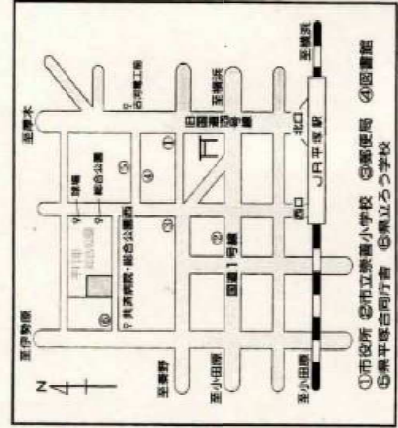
①市役所 ②市立塩屋小学校 ③郵便局 ④図書館
⑤県平塚合同庁舎 ⑥県立ろう学校

至横浜
JR平塚駅
北口
西口
至小田原
至小田原
至秦野
至伊勢原
至厚木
至湘南
旧国道1号線
国道1号線
旧相模川河口方面
共済病院・総合公園西
総合公園
球場
平塚総合公園
N